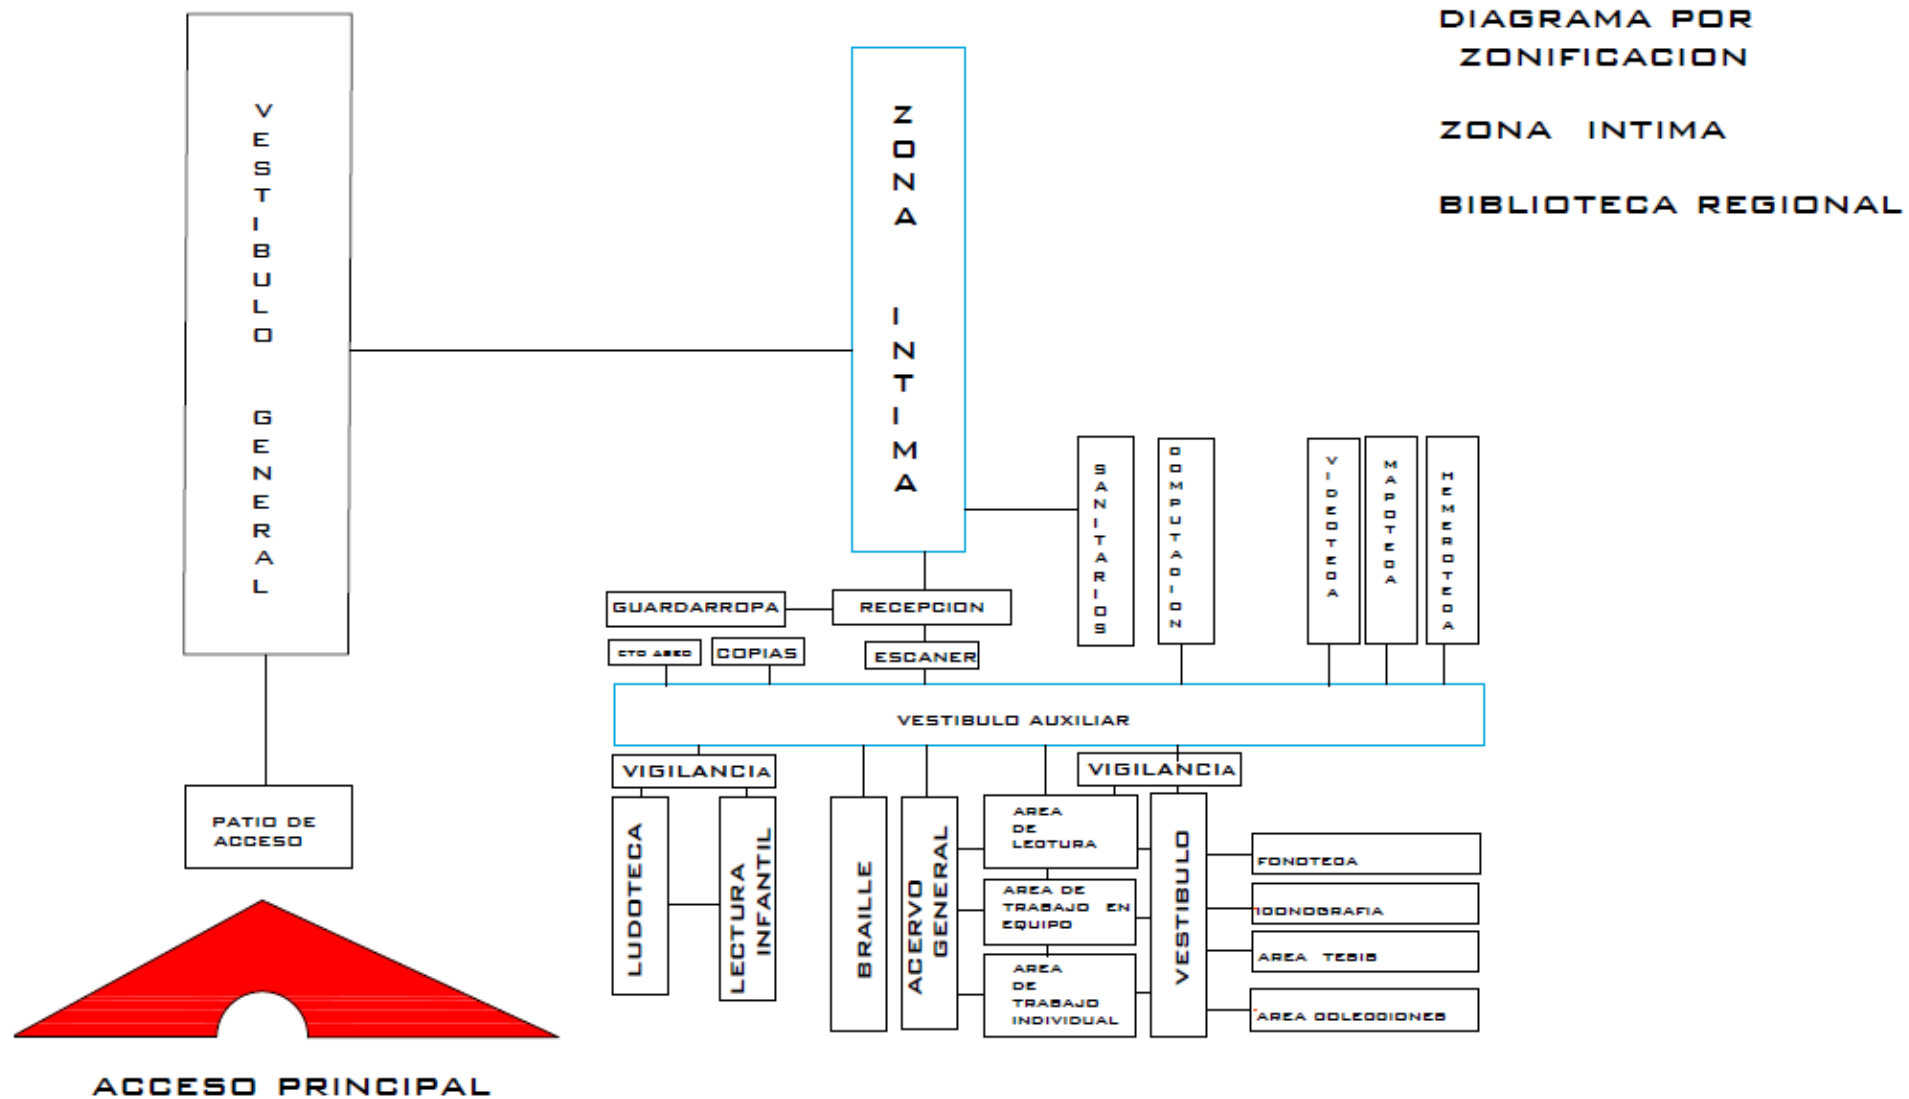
DIAGRAMA POR ZONIFICACION

ZONA INTIMA

BIBLIOTECA REGIONAL

VESTIBULO GENERAL

ZONA INTIMA

SANITARIOS

COMPUTACION

VIDEOTECA

MAPOTECA

HEMEROTECA

GUARDARROPA

RECEPCION

CTO ASEO

COPIAS

ESCANER

VESTIBULO AUXILIAR

VIGILANCIA

VIGILANCIA

PATIO DE ACCESO

LUDOTECA

LECTURA INFANTIL

BRAILLE

ACERVO GENERAL

AREA DE LECTURA

AREA DE TRABAJO EN EQUIPO

AREA DE TRABAJO INDIVIDUAL

VESTIBULO

FONOTECA

ICONOGRAFIA

AREA TESIS

AREA COLECCIONES

ACCESO PRINCIPAL